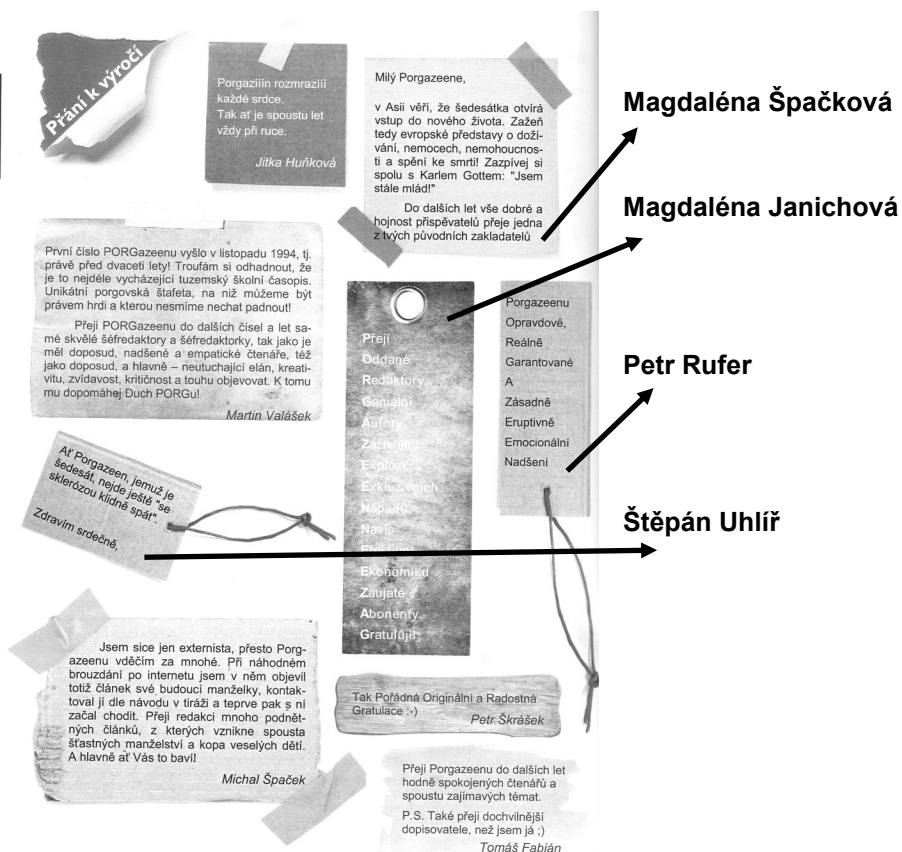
Přání k výročí

Porgaziiin rozmraziií každé srdce. Tak ať je spoustu let vždy při ruce.

Jitka Huňková

Milý Porgazeene,

v Asii věří, že šedesátka otvírá vstup do nového života. Zažeň tedy evropské představy o dožívání, nemocech, nemohoucnosti a spění ke smrti! Zazpívej si spolu s Karlem Gottem: "Jsem stále mlád!"

Do dalších let vše dobré a hojnost přispěvatelů přeje jedna z tvých původních zakladatelů

Magdaléna Špačková

Magdaléna Janichová

První číslo PORGazeenu vyšlo v listopadu 1994, tj. právě před dvaceti lety! Troufám si odhadnout, že je to nejdéle vycházející tuzemský školní časopis. Unikátní porgovská štafeta, na niž můžeme být právem hrdi a kterou nesmíme nechat padnout!

Přeji PORGazeenu do dalších čísel a let samé skvělé šéfredaktory a šéfredaktorky, tak jako je měl doposud, nadšené a empatické čtenáře, též jako doposud, a hlavně – neutuchající elán, kreativitu, zvídavost, kritičnost a touhu objevovat. K tomu mu dopomáhej Duch PORGu!

Martin Valášek

Přeji
Oddané
Redaktory
Geniální
Autory
Zajímavé
Exploze
Exkluzivních
Nápadů
Navíc
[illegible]
Ekonomiku
Zaujaté
Abonenty
Gratuluji!

Porgazeenu
Opravdové,
Reálně
Garantované
A
Zásadně
Eruptivně
Emocionální
Nadšení

Petr Rufer

Ať Porgazeen, jemuž je šedesát, nejde ještě "se sklerózou klidně spát".

Zdravím srdečně,

Štěpán Uhlíř

Jsem sice jen externista, přesto Porgazeenu vděčím za mnohé. Při náhodném brouzdání po internetu jsem v něm objevil totiž článek své budoucí manželky, kontaktoval jí dle návodu v tiráži a teprve pak s ní začal chodit. Přeji redakci mnoho podnětných článků, z kterých vznikne spousta šťastných manželství a kopa veselých dětí. A hlavně ať Vás to baví!

Michal Špaček

Tak Pořádná Originální a Radostná Gratulace :-)

Petr Škrášek

Přeji Porgazeenu do dalších let hodně spokojených čtenářů a spoustu zajímavých témat.

P.S. Také přeji dochvilnější dopisovatele, než jsem já ;)

Tomáš Fabián